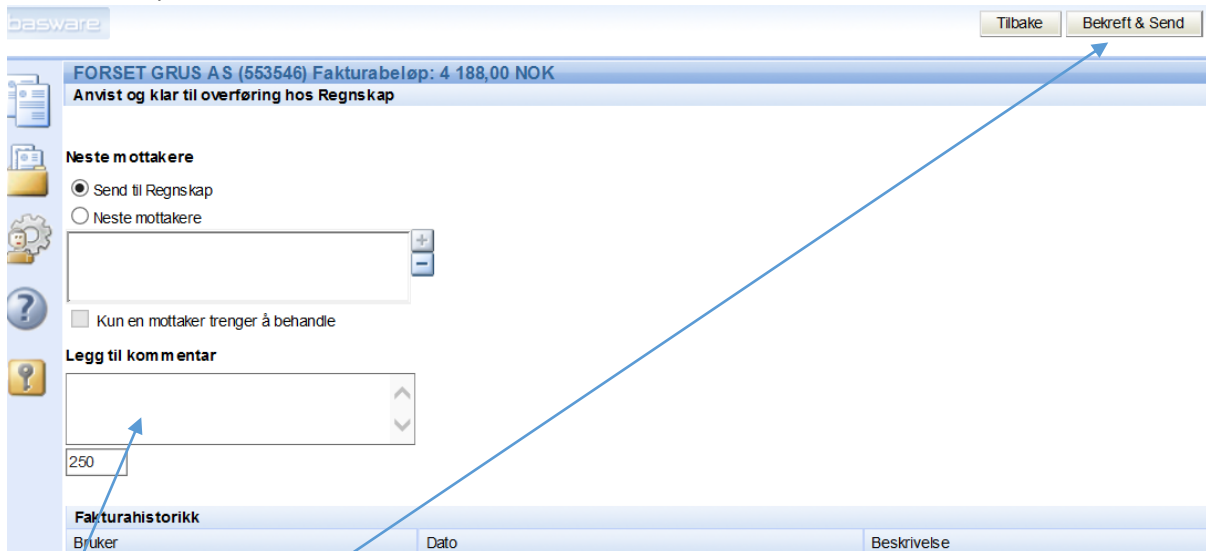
basware

Tilbake
Bekreft & Send

FORSET GRUS AS (553546) Fakturabeløp: 4 188,00 NOK
Anvist og klar til overføring hos Regnskap

Neste mottakere
Send til Regnskap
Neste mottakere

Kun en mottaker trenger å behandle

Legg til kommentar

250

Fakturahistorikk

| Bruker | Dato | Beskrivelse |
|---|---|---|